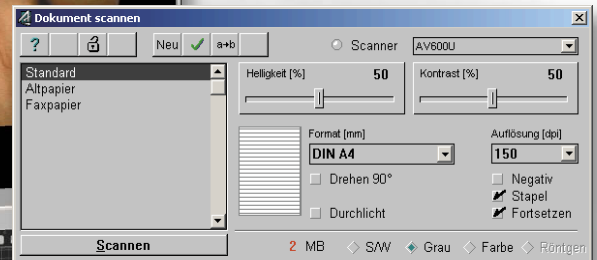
Dokument scannen

?

Neu

a+b

Scanner

AV600U

Standard
Altpapier
Faxpapier

Helligkeit [%]
50

Kontrast [%]
50

Format [mm]
DIN A4

Auflösung [dpi]
150

Drehen 90°

Negativ
Stapel
Fortsetzen

Durchlicht

Scannen

2 MB

S/W
Grau
Farbe
Röntgen